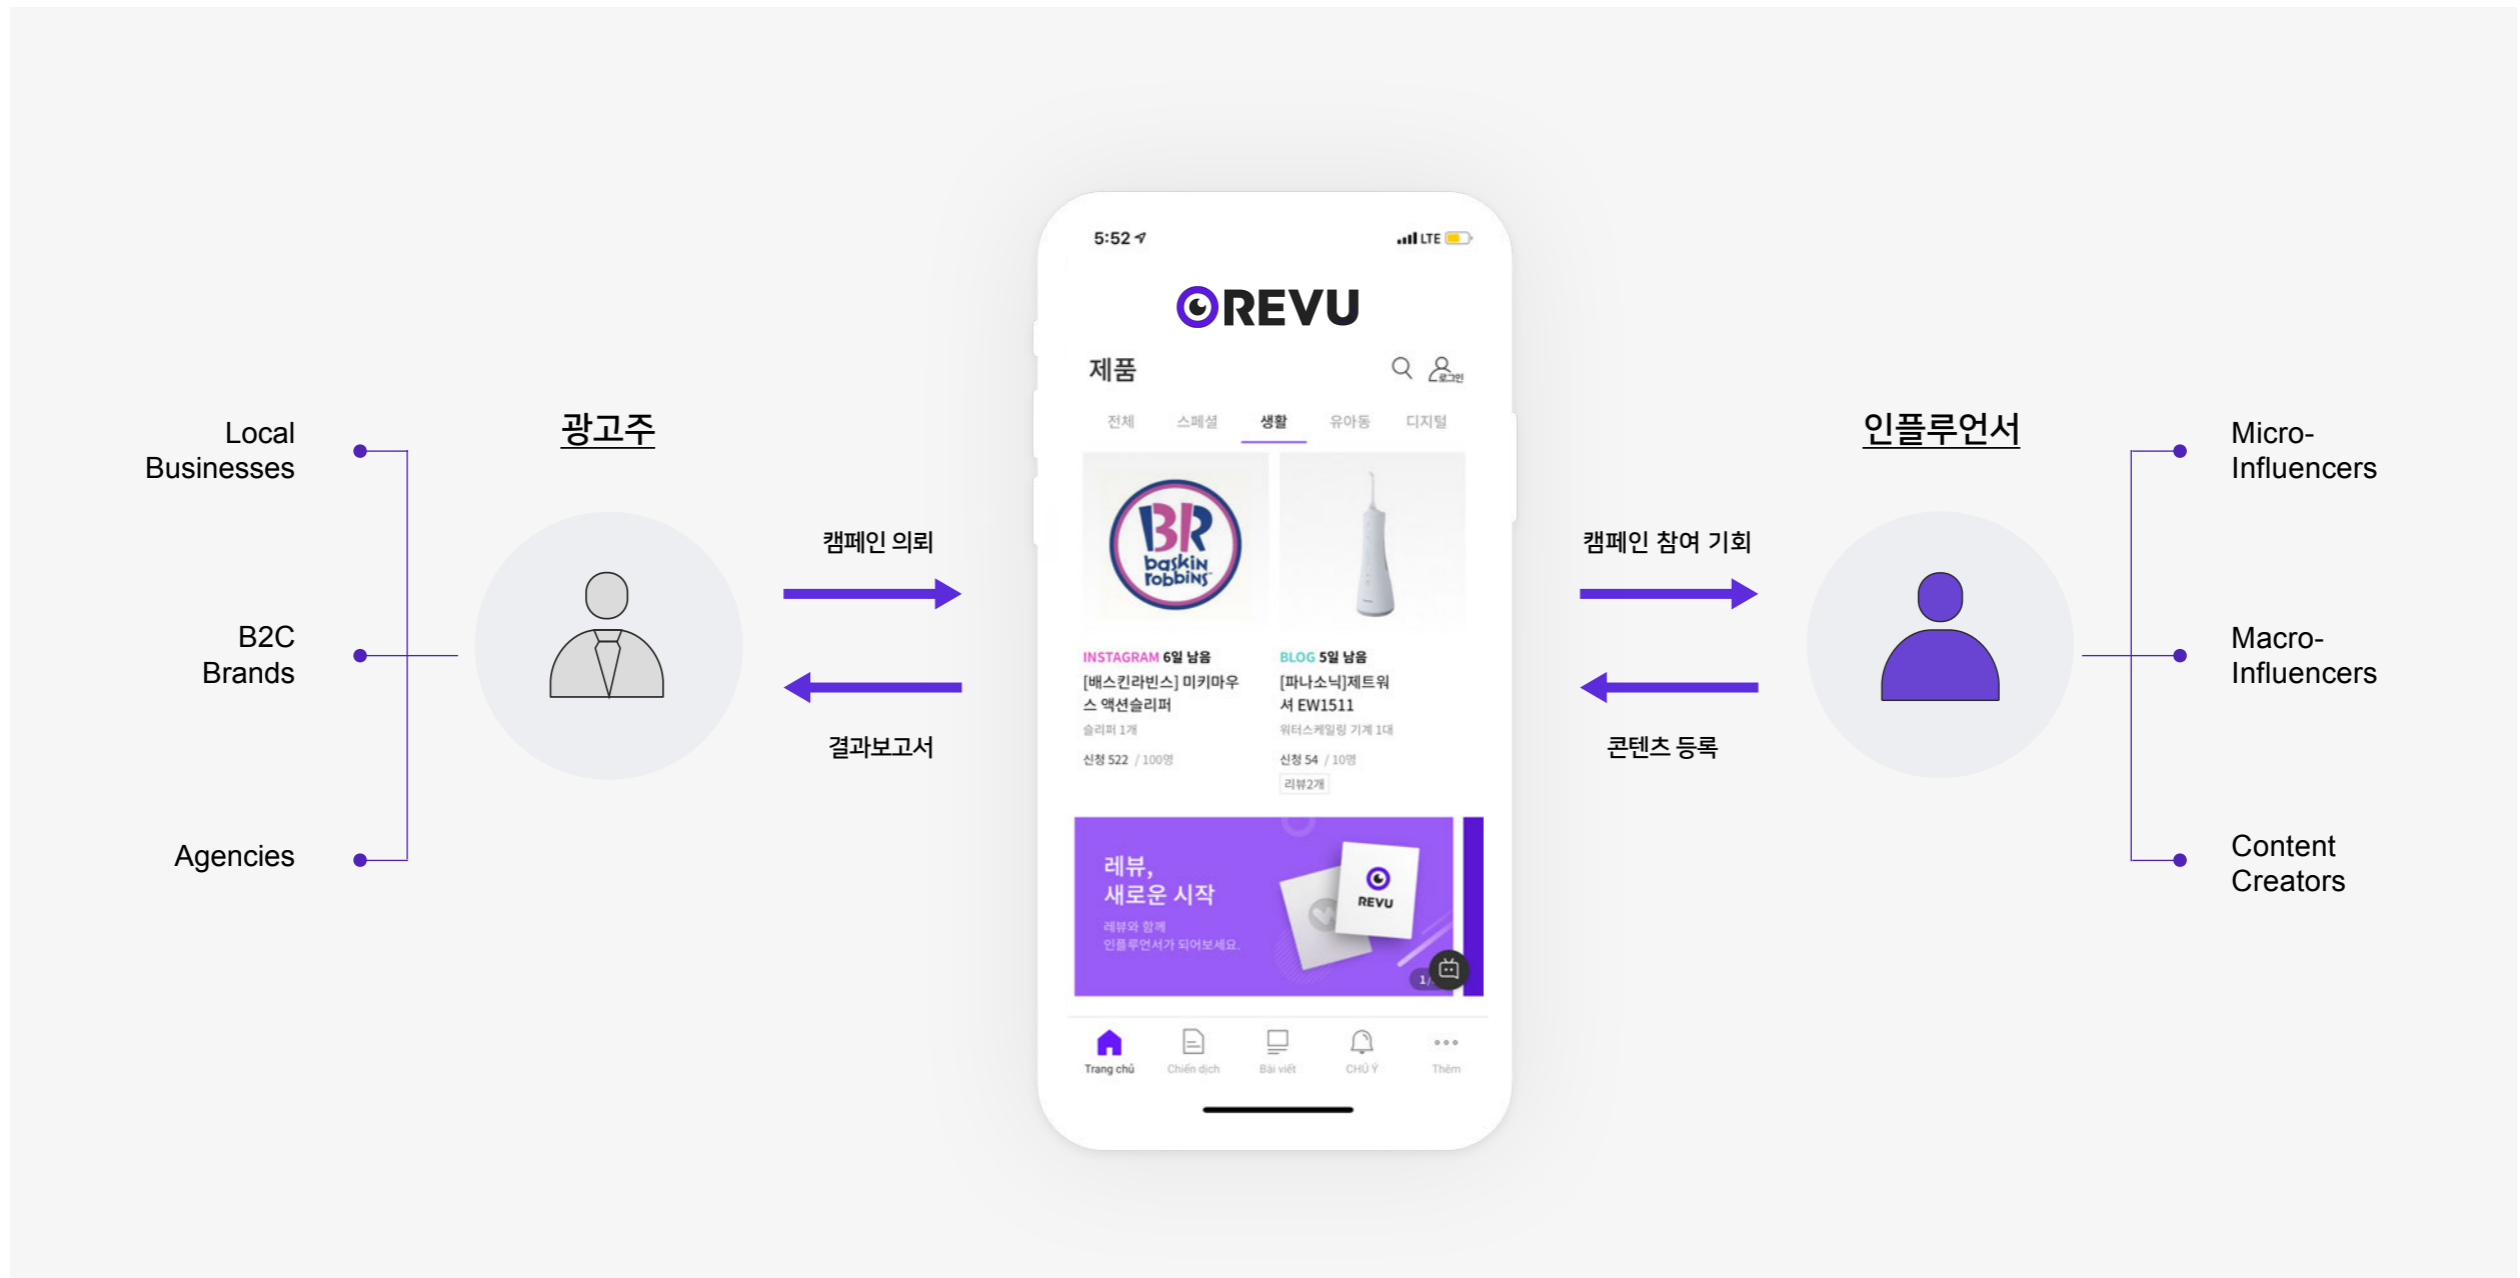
Local Businesses

B2C Brands

Agencies

광고주

캠페인 의뢰

결과보고서

5:52

LTE

REVU

제품

로그인

전체 스페셜 생활 유아동 디지털

BR baskin robbins

INSTAGRAM 6일 남음
[배스킨라빈스] 미키마우스 액션슬리퍼
슬리퍼 1개
신청 522 / 100명

BLOG 5일 남음
[파나소닉]제트워셔 EW1511
워터스케일링 기계 1대
신청 54 / 10명
리뷰2개

레뷰,
새로운 시작
레뷰와 함께
인플루언서가 되어보세요.

REVU

1/

Trang chủ Chiến dịch Bài viết CHÚ Ý Thêm

캠페인 참여 기회

콘텐츠 등록

인플루언서

Micro-Influencers

Macro-Influencers

Content Creators